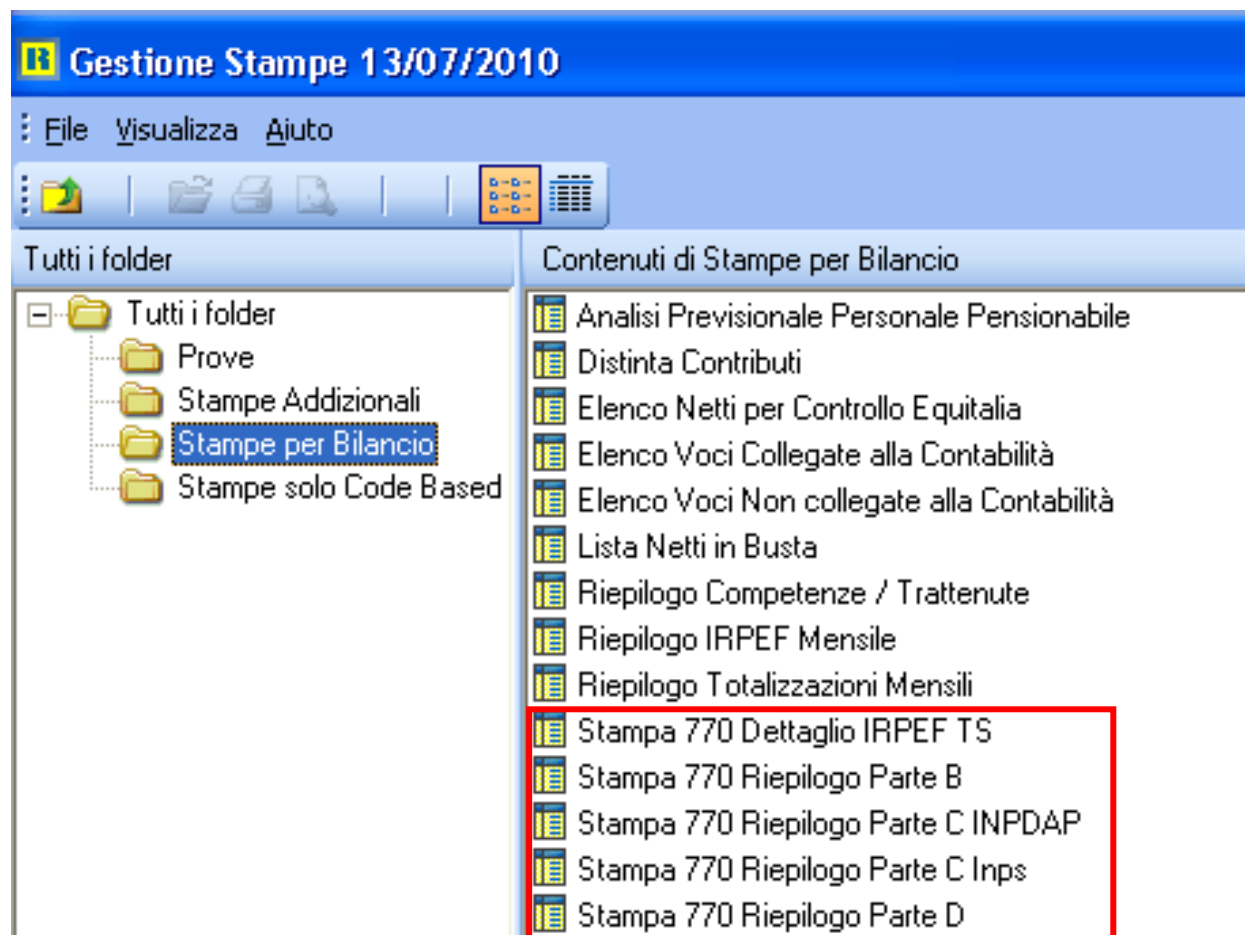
R Gestione Stampe 13/07/2010

File Visualizza Aiuto

Tutti i folder

Contenuti di Stampe per Bilancio

Tutti i folder
Prove
Stampe Addizionali
Stampe per Bilancio
Stampe solo Code Based

Analisi Previsionale Personale Pensionabile
Distinta Contributi
Elenco Netti per Controllo Equitalia
Elenco Voci Collegate alla Contabilità
Elenco Voci Non collegate alla Contabilità
Lista Netti in Busta
Riepilogo Competenze / Trattenute
Riepilogo IRPEF Mensile
Riepilogo Totalizzazioni Mensili
Stampa 770 Dettaglio IRPEF TS
Stampa 770 Riepilogo Parte B
Stampa 770 Riepilogo Parte C INPDAP
Stampa 770 Riepilogo Parte C Inps
Stampa 770 Riepilogo Parte D